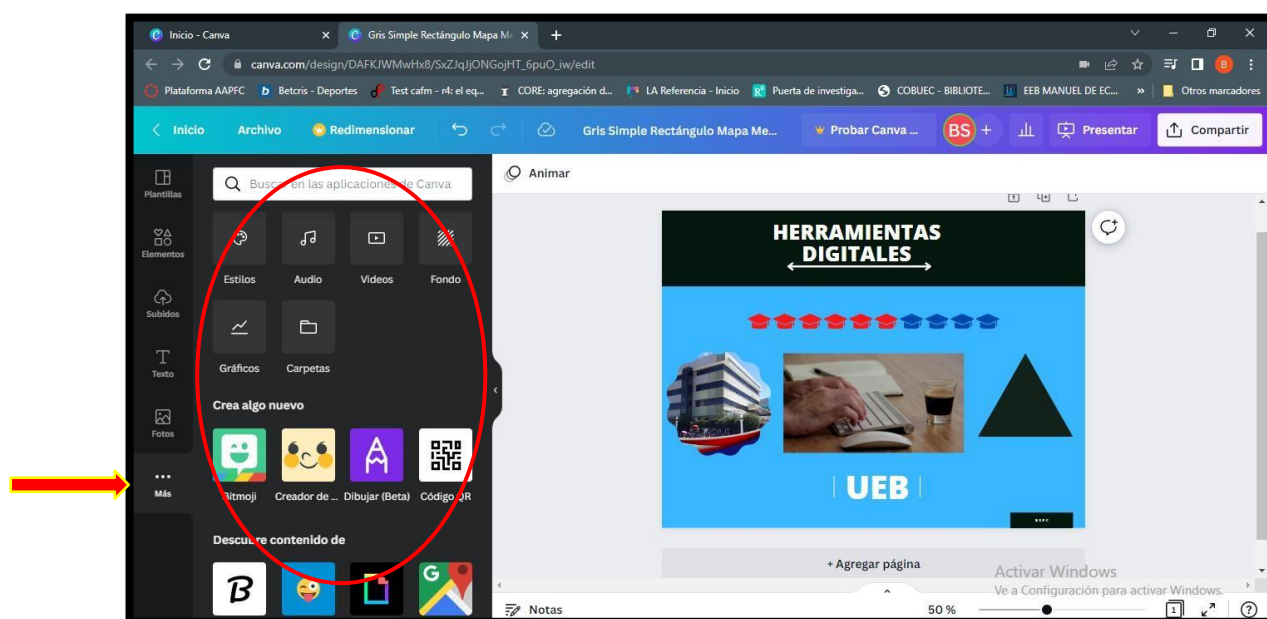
Inicio - Canva
Gris Simple Rectángulo Mapa Me
canva.com/design/DAFKJWMwHx8/SxZJqJjONGojHT_6puO_iw/edit
Plataforma AAPFC
Betcris - Deportes
Test cafm - r4: el eq...
CORE: agregación d...
LA Referencia - Inicio
Puerta de investiga...
COBUEC - BIBLIOTE...
EEB MANUEL DE EC...
Otros marcadores
Inicio
Archivo
Redimensionar
Gris Simple Rectángulo Mapa Me...
Probar Canva ...
BS
Presentar
Compartir
Plantillas
Elementos
Subidos
Texto
Fotos
Más
Busca en las aplicaciones de Canva
Estilos
Audio
Videos
Fondo
Gráficos
Carpetas
Crea algo nuevo
Bitmoji
Creador de ...
Dibujar (Beta)
Código QR
Descubre contenido de
Animar
HERRAMIENTAS DIGITALES
UEB
+ Agregar página
Activar Windows
Ve a Configuración para activar Windows.
Notas
50 %
1
?